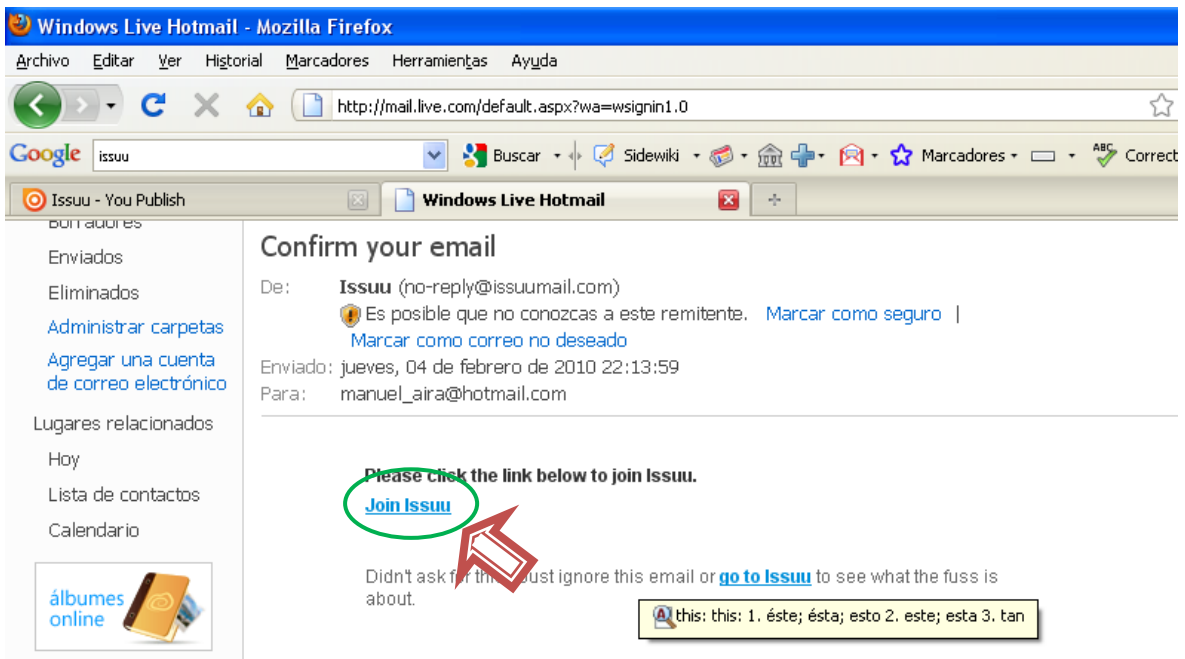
Windows Live Hotmail - Mozilla Firefox

Archivo Editar Ver Historial Marcadores Herramientas Ayuda

http://mail.live.com/default.aspx?wa=wsignin1.0

Google issuu Buscar Sidewiki Marcadores Correct

Issuu - You Publish Windows Live Hotmail

Borradores
Enviados
Eliminados
Administrar carpetas
Agregar una cuenta de correo electrónico
Lugares relacionados
Hoy
Lista de contactos
Calendario

álbumes online

Confirm your email

De: Issuu (no-reply@issuumail.com)
Es posible que no conozcas a este remitente. Marcar como seguro | Marcar como correo no deseado
Enviado: jueves, 04 de febrero de 2010 22:13:59
Para: manuel_aira@hotmail.com

Please click the link below to join Issuu.
Join Issuu

Didn't ask for thi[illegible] just ignore this email or go to Issuu to see what the fuss is about.

this: this: 1. éste; ésta; esto 2. este; esta 3. tan